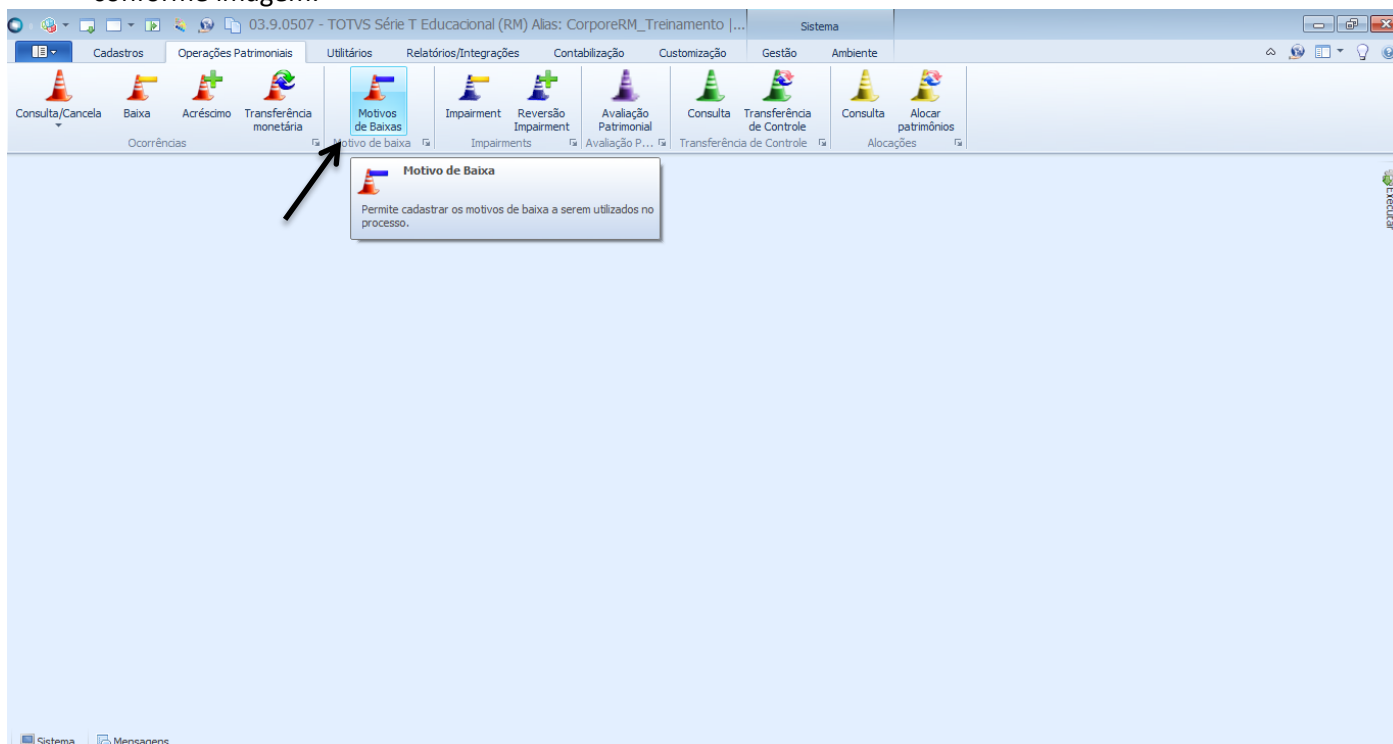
03.9.0507 - TOTVS Série T Educacional (RM) Alias: CorporeRM_Treinamento |...

Sistema

Cadastros | Operações Patrimoniais | Utilitários | Relatórios/Integrações | Contabilização | Customização | Gestão | Ambiente

Consulta/Cancela | Baixa | Acréscimo | Transferência monetária
Ocorrências

Motivos de Baixas
Motivo de baixa

Impairment | Reversão Impairment
Impairments

Avaliação Patrimonial
Avaliação P...

Consulta | Transferência de Controle
Transferência de Controle

Consulta | Alocar patrimônios
Alocações

Motivo de Baixa

Permite cadastrar os motivos de baixa a serem utilizados no processo.

Executar

Sistema | Mensagens